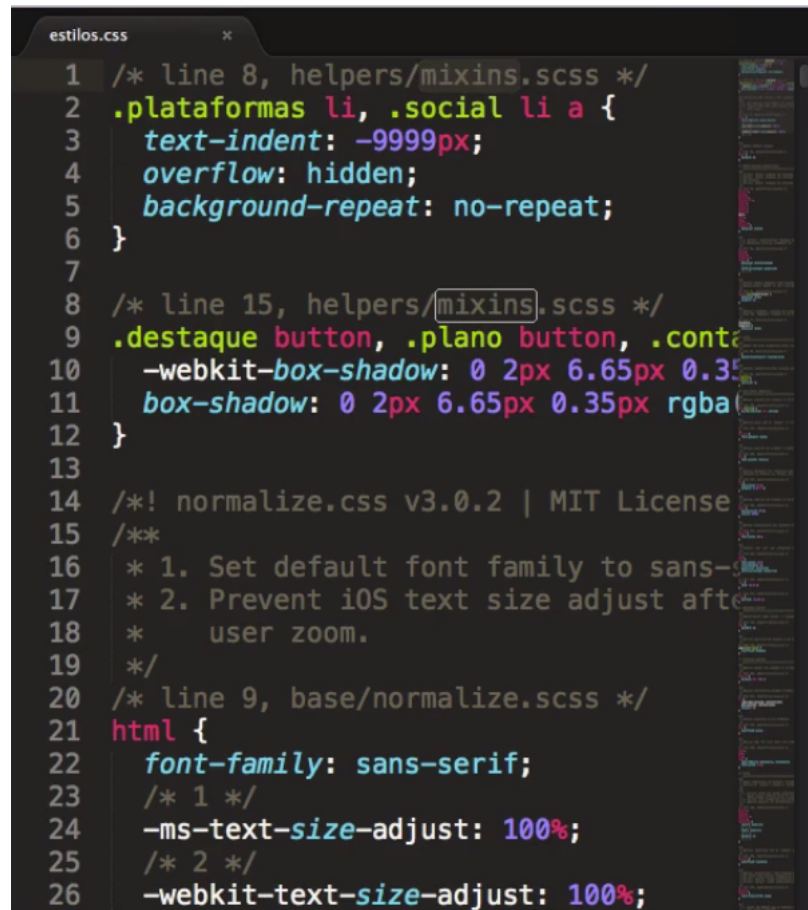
estilos.css ×

1 /* line 8, helpers/mixins.scss */
2 .plataformas li, .social li a {
3 text-indent: -9999px;
4 overflow: hidden;
5 background-repeat: no-repeat;
6 }
7
8 /* line 15, helpers/mixins.scss */
9 .destaque button, .plano button, .conta
10 -webkit-box-shadow: 0 2px 6.65px 0.35
11 box-shadow: 0 2px 6.65px 0.35px rgba(
12 }
13
14 /*! normalize.css v3.0.2 | MIT License
15 /**
16 * 1. Set default font family to sans-s
17 * 2. Prevent iOS text size adjust afte
18 * user zoom.
19 */
20 /* line 9, base/normalize.scss */
21 html {
22 font-family: sans-serif;
23 /* 1 */
24 -ms-text-size-adjust: 100%;
25 /* 2 */
26 -webkit-text-size-adjust: 100%;